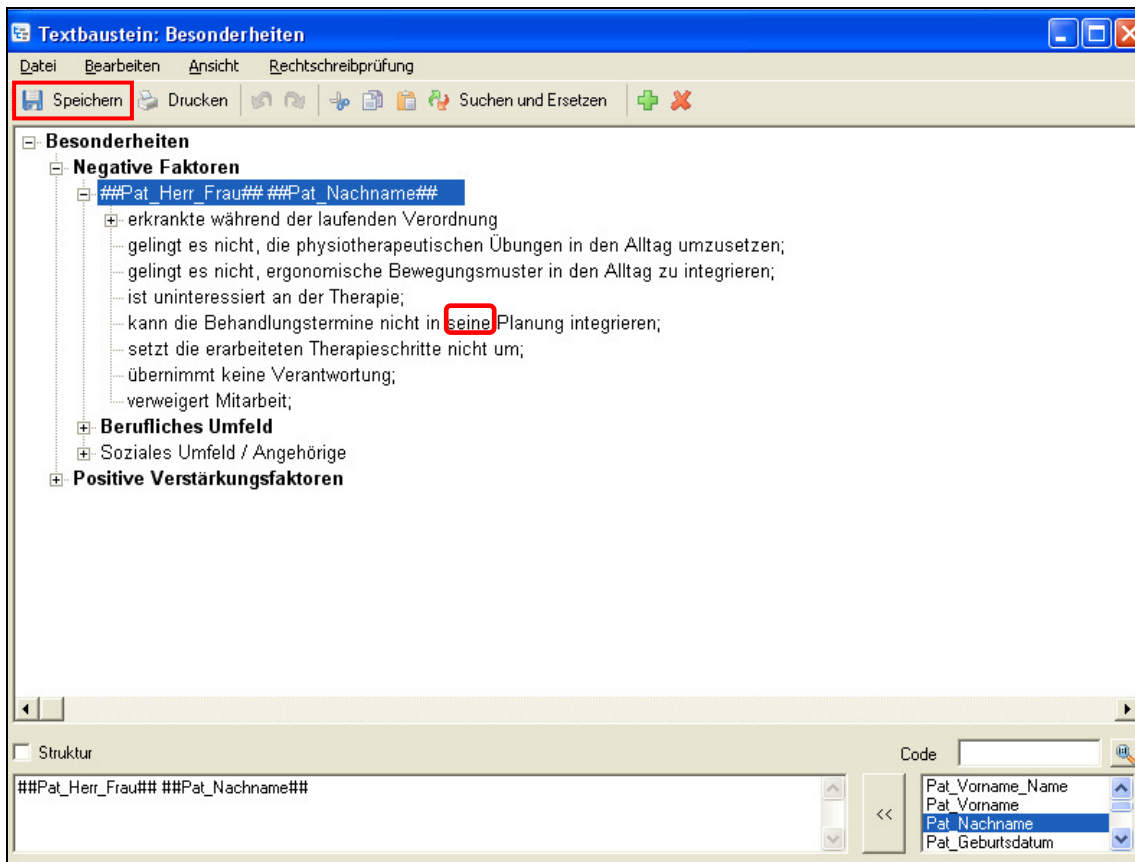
Textbaustein: Besonderheiten

Datei Bearbeiten Ansicht Rechtschreibprüfung

Speichern Drucken Suchen und Ersetzen

Besonderheiten
Negative Faktoren
##Pat_Herr_Frau## ##Pat_Nachname##
erkrankte während der laufenden Verordnung
gelingt es nicht, die physiotherapeutischen Übungen in den Alltag umzusetzen;
gelingt es nicht, ergonomische Bewegungsmuster in den Alltag zu integrieren;
ist uninteressiert an der Therapie;
kann die Behandlungstermine nicht in seine Planung integrieren;
setzt die erarbeiteten Therapieschritte nicht um;
übernimmt keine Verantwortung;
verweigert Mitarbeit;
Berufliches Umfeld
Soziales Umfeld / Angehörige
Positive Verstärkungsfaktoren

Struktur

Code

##Pat_Herr_Frau## ##Pat_Nachname##

<<

Pat_Vorname_Name
Pat_Vorname
Pat_Nachname
Pat_Geburtsdatum